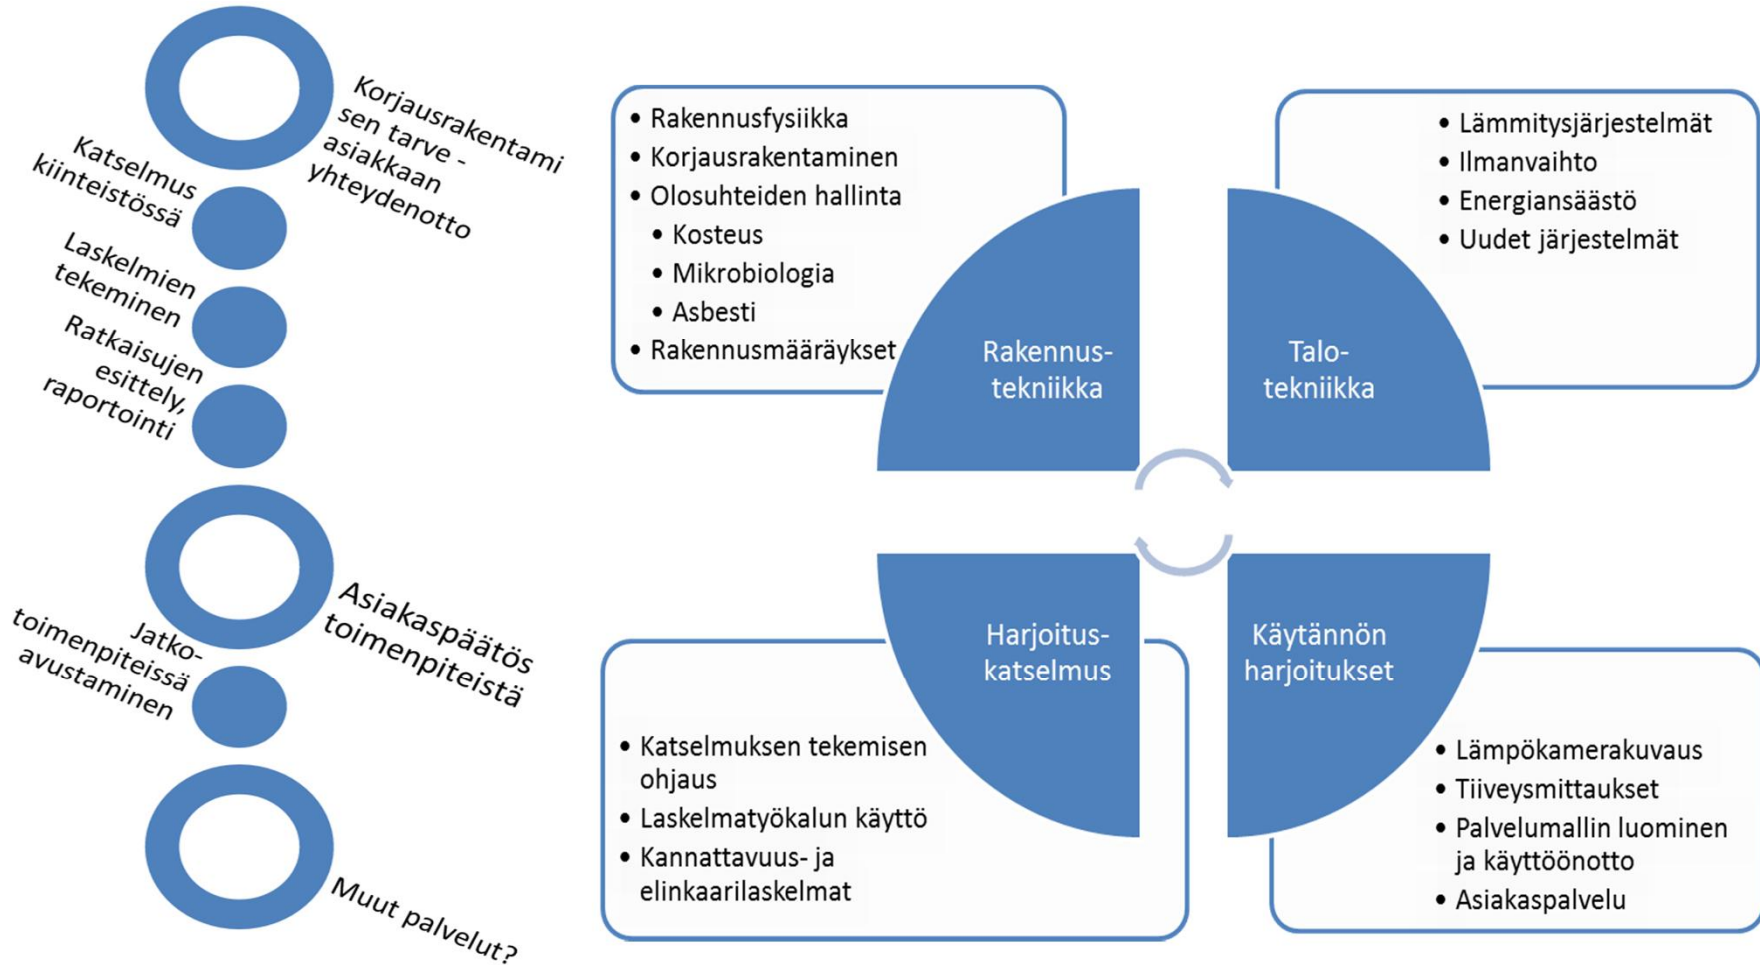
Korjausrakentamisen tarve - asiakkaan yhteydenotto

Katselmus kiinteistössä

Laskelmien tekeminen

Ratkaisujen esittely, raportointi

Asiakaspäätös toimenpiteistä

Jatkotoimenpiteissä avustaminen

Muut palvelut?

- Rakennusfysiikka
- Korjausrakentaminen
- Olosuhteiden hallinta
  - Kosteus
  - Mikrobiologia
  - Asbesti
- Rakennusmääräykset

Rakennustekniikka

Talotekniikka

- Lämmitysjärjestelmät
- Ilmanvaihto
- Energiansäästö
- Uudet järjestelmät

Harjoituskatselmus

Käytännön harjoitukset

- Katselmuksen tekemisen ohjaus
- Laskelmatyökalun käyttö
- Kannattavuus- ja elinkaarilaskelmat

- Lämpökamerakuvaus
- Tiiveysmittaukset
- Palvelumallin luominen ja käyttöönotto
- Asiakaspalvelu